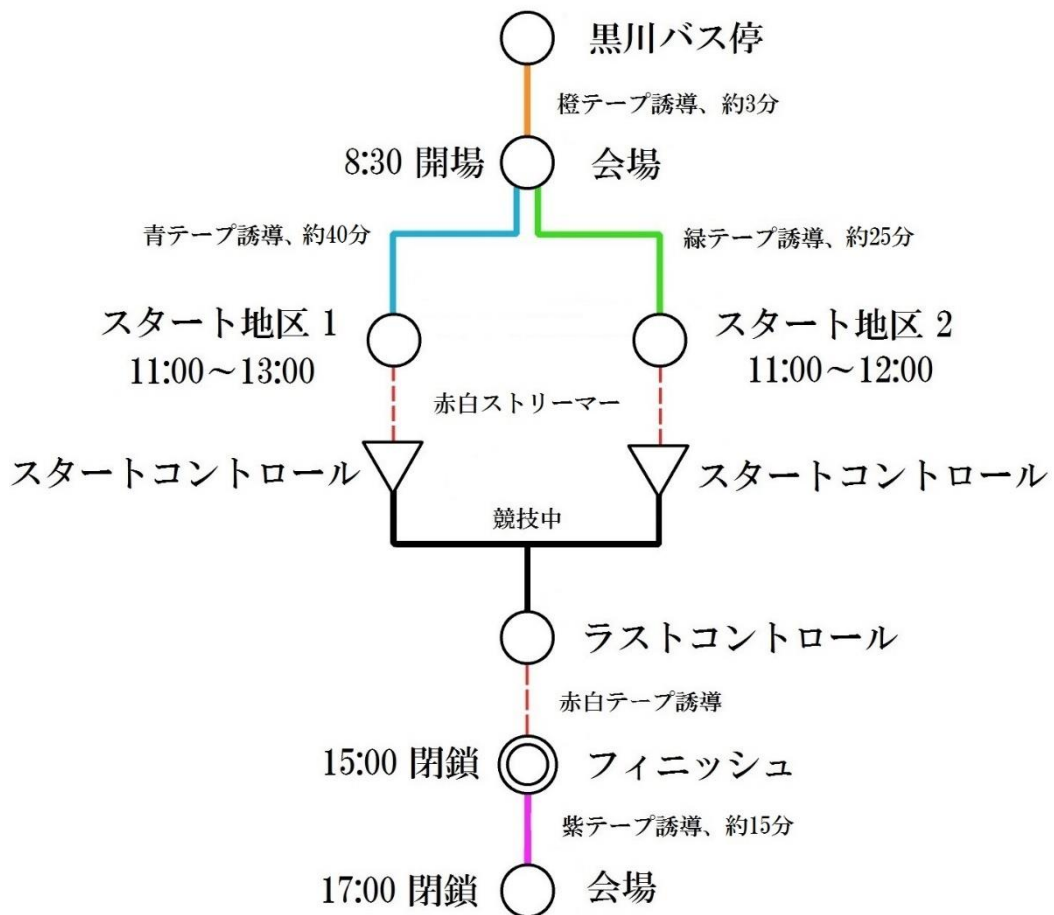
黒川バス停

橙テープ誘導、約3分

8:30 開場

会場

青テープ誘導、約40分

緑テープ誘導、約25分

スタート地区 1
11:00～13:00

スタート地区 2
11:00～12:00

赤白ストリーマー

スタートコントロール

スタートコントロール

競技中

ラストコントロール

赤白テープ誘導

15:00 閉鎖

フィニッシュ

紫テープ誘導、約15分

17:00 閉鎖

会場